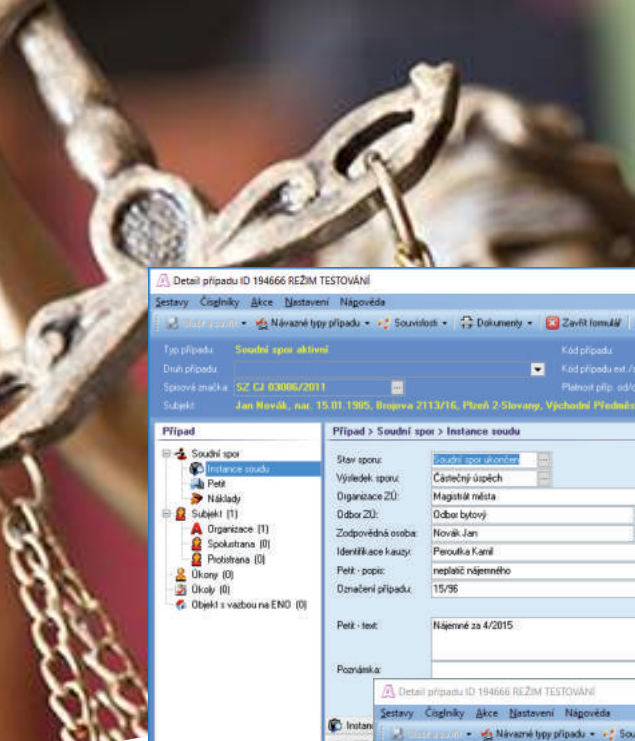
Detail případu ID 194666 REŽIM TESTOVÁNÍ

Sestavy Číselníky Akce Nastavení Nápověda

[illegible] Návazné typy případu Souvislosti Dokumenty Zavřít formulář

Typ případu: Soudní spor aktivní
Druh případu:
Sporová značka: SZ CJ 03006/2011
Subjekt: Jan Novák, nar. 15.01.1985, Brojova 2113/16, Plzeň 2-Slovany, Východní Předměs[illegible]

Kód případu
Kód případu ext./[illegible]
Platnost příp. od/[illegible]

Případ
Soudní spor
Instance soudu
Petit
Náklady
Subjekt (1)
Organizace (1)
Spolustrana (0)
Protistrana (0)
Úkony (0)
Úkoly (0)
Objekt s vazbou na ENO (0)

Případ > Soudní spor > Instance soudu

Stav sporu: Soudní spor ukončen
Výsledek sporu: Částečný úspěch
Organizace ZÚ: Magistrát města
Odbor ZÚ: Odbor bytový
Zodpovědná osoba: Novák Jan
Identifikace kauzy: Peroutka Kamil
Petit - popis: neplatič nájemného
Označení případu: 15/96
Petit - text: Nájemné za 4/2015
Poznámka:

Instan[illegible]

Detail případu ID 194666 REŽIM TESTOVÁNÍ

Sestavy Číselníky Akce Nastavení Nápověda

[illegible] Návazné typy případu Sou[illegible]